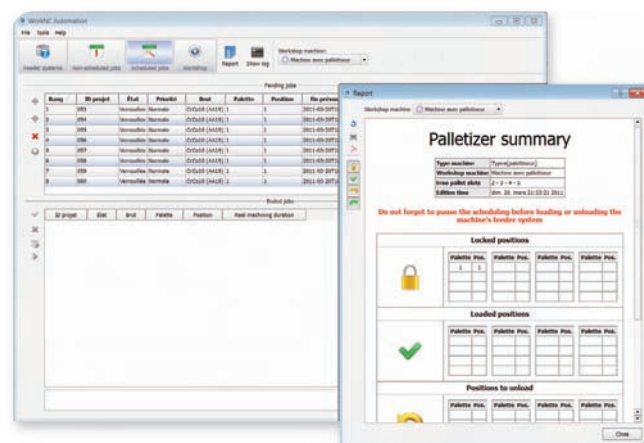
WorkNC Automation

File Tools Help

Header systems | Non-scheduled jobs | Scheduled jobs | Workshop | Report | Show log

Workshop machine: Machine avec palletiseur

Pending jobs

| Rang | ID projet | État | Priorité | Brut | Palette | Position | Re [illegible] |
|---|---|---|---|---|---|---|---|
| 1 | 093 | Verrouillée | Normale | Cr2u10 (A619) | 1 | 1 | 2011-03-20T1 |
| 2 | 094 | Verrouillée | Normale | Cr2u10 (A619) | 1 | 1 | 2011-03-20T1 |
| 3 | 095 | Verrouillée | Normale | Cr2u10 (A619) | 1 | 1 | 2011-03-20T1 |
| 4 | 096 | Verrouillée | Normale | Cr2u10 (A619) | 1 | 1 | 2011-03-20T1 |
| 5 | 097 | Verrouillée | Normale | Cr2u10 (A619) | 1 | 1 | 2011-03-20T1 |
| 6 | 098 | Verrouillée | Normale | Cr2u10 (A619) | 1 | 1 | 2011-03-20T1 |
| 7 | 099 | Verrouillée | Normale | Cr2u10 (A619) | 1 | 1 | 2011-03-20T1 |
| 8 | 093 | Verrouillée | Normale | Cr2u10 (A619) | 1 | 1 | 2011-03-20T1 |

Ended jobs

| ID projet | État | Brut | Palette | Position | Real machining duration |
|---|---|---|---|---|---|

Report

Workshop machine: Machine avec palletiseur

Palletizer summary

| Type machine | Type(palettiseur) |
|---|---|
| Workshop machine | Machine avec palletiseur |
| Free pallet slots | 2 - 3 - 4 - 5 |
| Edition time | dim. 20 mars 21:33:21 2011 |

Do not forget to pause the scheduling before loading or unloading the machine's feeder system

Locked positions

| Palette | Pos. | Palette | Pos. | Palette | Pos. | Palette | Pos. |
|---|---|---|---|---|---|---|---|
| 1 | 1 | | | | | | |

Loaded positions

| Palette | Pos. | Palette | Pos. | Palette | Pos. | Palette | Pos. |
|---|---|---|---|---|---|---|---|

Positions to unload

| Palette | Pos. | Palette | Pos. | Palette | Pos. | Palette | Pos. |
|---|---|---|---|---|---|---|---|

Close